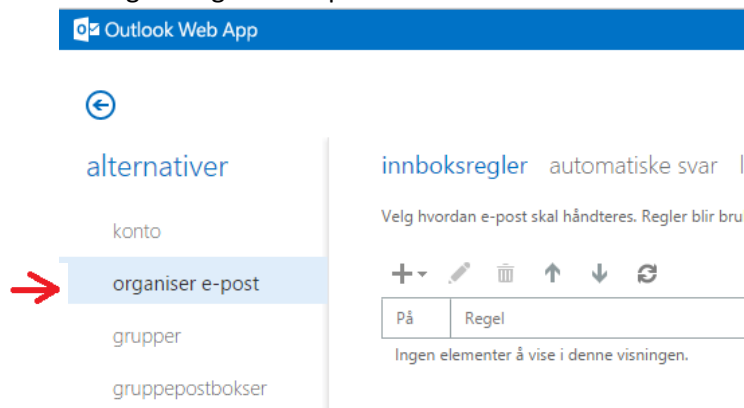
Outlook Web App

alternativer

konto

organiser e-post

grupper

gruppepostbokser

innboksregler automatiske svar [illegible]

Velg hvordan e-post skal håndteres. Regler blir bru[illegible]

| På | Regel |
|---|---|

Ingen elementer å vise i denne visningen.